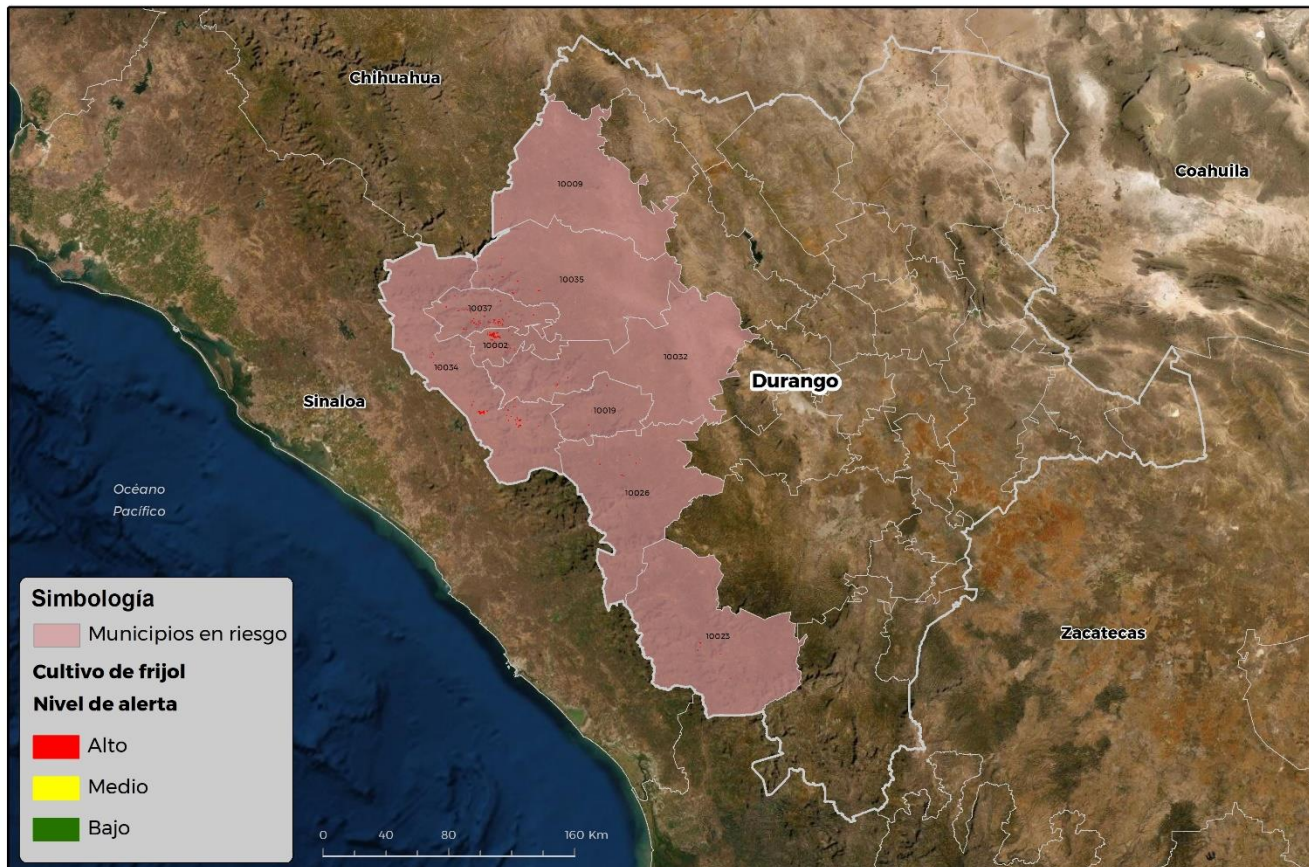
Chihuahua

Coahuila

10009

10035

10037

10002

10034

10032

Durango

Sinaloa

10019

Océano Pacífico

10026

10023

Zacatecas

Simbología

Municipios en riesgo

Cultivo de frijol

Nivel de alerta

Alto

Medio

Bajo

0 40 80 160 Km